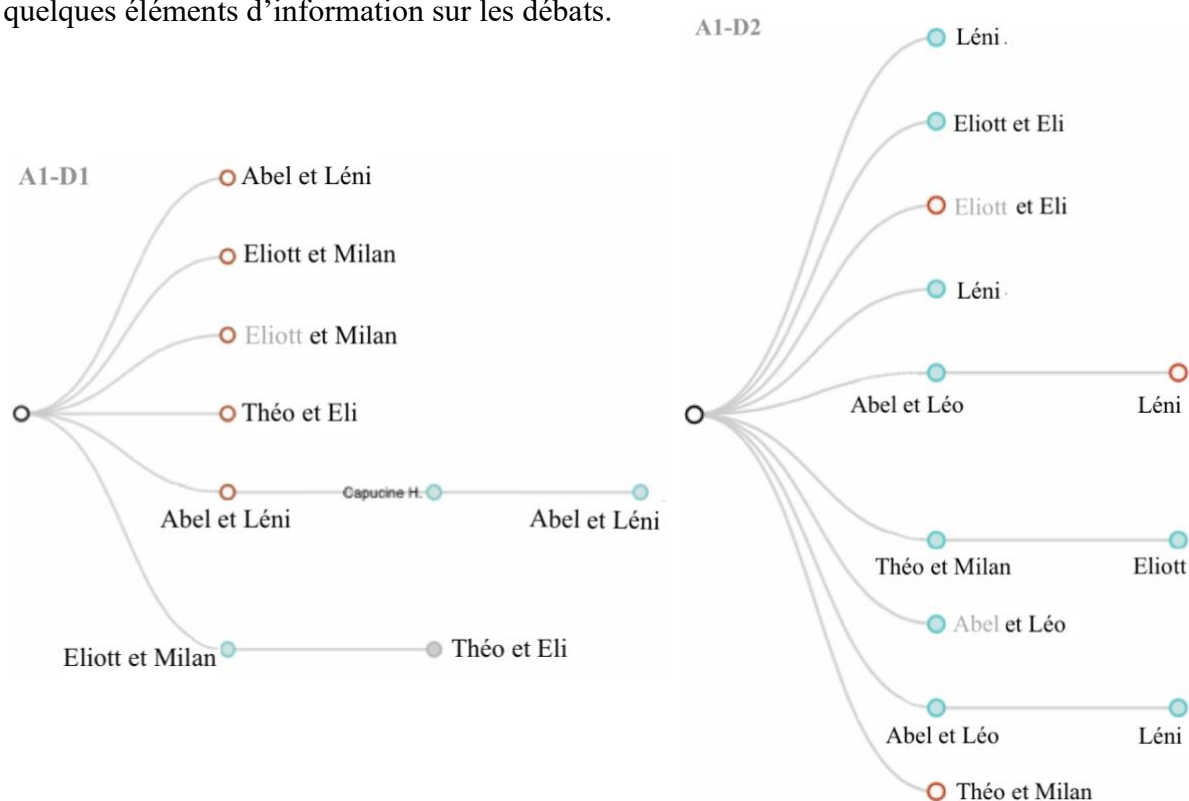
quelques éléments d'information sur les débats.

A1-D1

Abel et Léni

Eliott et Milan

Eliott et Milan

Théo et Eli

Abel et Léni

Capucine H.

Abel et Léni

Eliott et Milan

Théo et Eli

A1-D2

Léni

Eliott et Eli

Eliott et Eli

Léni

Abel et Léo

Léni

Théo et Milan

Eliott

Abel et Léo

Abel et Léo

Léni

Théo et Milan